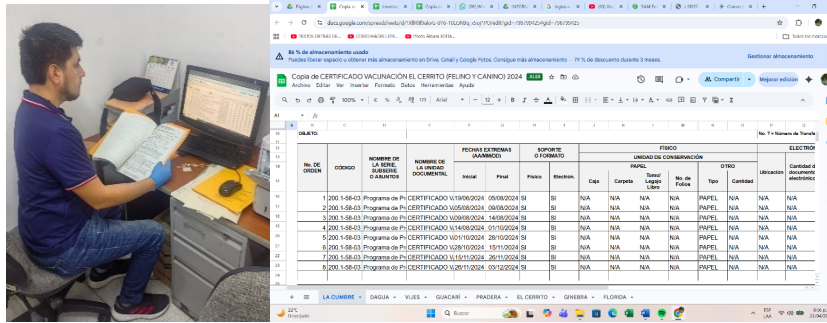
docs.google.com/spreadsheets/d/1XBHEfxkrG-0Yo-10LGN8q_6xgTPO/edit?gid=

TIEMPOS ENTRADA DA...
COMO HACER LERE...
Photo Album LERA...

86 % de almacenamiento usado
Puedes liberar espacio u obtener más almacenamiento en Drive, Gmail y Google Fotos. Consigue más almacenamiento · 74 % de descuento durante 3 meses.
Gestionar almacenamiento

Copia de CERTIFICADO VACUNACIÓN EL CERRITO (FELINO Y CANINO) 2024 .XLSX
Archivo Editar Ver Insertar Formato Datos Herramientas Ayuda
Compartir
Mejorar edición

100% € % .0 .00 123 Arial 12 B I S A

OBJETO:
No. T = Número de Transfe

| No. DE ORDEN | CODIGO | NOMBRE DE LA SERIE, SUBSERIE O ASUNTOS | NOMBRE DE LA UNIDAD DOCUMENTAL | FECHAS EXTREMAS (AAAMMDD) Inicial | Final | SOPORTE O FORMATO Físico | Electrón. | Caja | Carpeta | Tomo/ Legajo Libro | No. de Folios | Tipo | Cantidad | Ubicación | Cantidad d documento electrónic |
|---|---|---|---|---|---|---|---|---|---|---|---|---|---|---|---|
| 1 | 200.1-58-03 | Programa de Pr | CERTIFICADO V | 19/06/2024 | 05/08/2024 | SI | SI | N/A | N/A | N/A | N/A | PAPEL | N/A | N/A | N/A |
| 2 | 200.1-58-03 | Programa de Pr | CERTIFICADO V | 05/08/2024 | 09/08/2024 | SI | SI | N/A | N/A | N/A | N/A | PAPEL | N/A | N/A | N/A |
| 3 | 200.1-58-03 | Programa de Pr | CERTIFICADO V | 09/08/2024 | 14/08/2024 | SI | SI | N/A | N/A | N/A | N/A | PAPEL | N/A | N/A | N/A |
| 4 | 200.1-58-03 | Programa de Pr | CERTIFICADO V | 14/08/2024 | 01/10/2024 | SI | SI | N/A | N/A | N/A | N/A | PAPEL | N/A | N/A | N/A |
| 5 | 200.1-58-03 | Programa de Pr | CERTIFICADO V | 01/10/2024 | 28/10/2024 | SI | SI | N/A | N/A | N/A | N/A | PAPEL | N/A | N/A | N/A |
| 6 | 200.1-58-03 | Programa de Pr | CERTIFICADO V | 28/10/2024 | 15/11/2024 | SI | SI | N/A | N/A | N/A | N/A | PAPEL | N/A | N/A | N/A |
| 7 | 200.1-58-03 | Programa de Pr | CERTIFICADO V | 15/11/2024 | 26/11/2024 | SI | SI | N/A | N/A | N/A | N/A | PAPEL | N/A | N/A | N/A |
| 8 | 200.1-58-03 | Programa de Pr | CERTIFICADO V | 26/11/2024 | 03/12/2024 | SI | SI | N/A | N/A | N/A | N/A | PAPEL | N/A | N/A | N/A |

FÍSICO
UNIDAD DE CONSERVACIÓN
PAPEL
OTRO
ELECTRÓN

LA CUMBRE DAGUA VIJES GUACARÍ PRADERA EL CERRITO GINEBRA FLORIDA

Despejado
Buscar